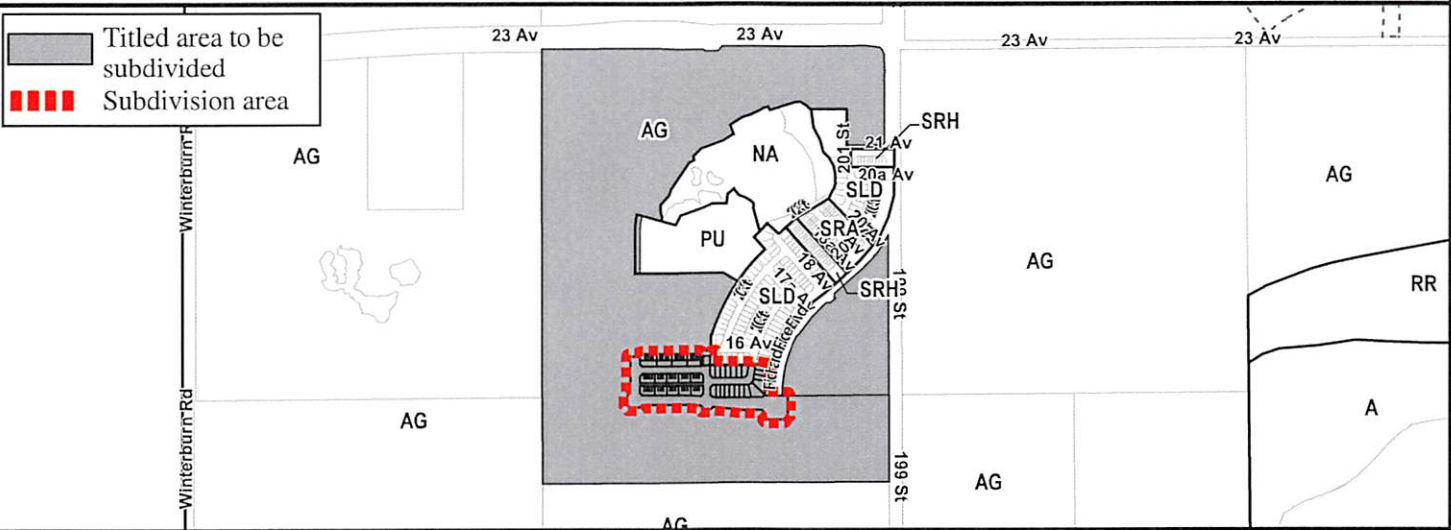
Titled area to be subdivided
Subdivision area

23 Av
23 Av
23 Av
23 Av

AG
AG
NA
PU
201 St
21 Av
SRH
20a Av
SLD
20 Av
SRA
18 Av
17 Av
SLD
SRH
16 Av
AG
AG
RR
A
AG
AG
Winterburn Rd
Winterburn Rd
199 St
AG